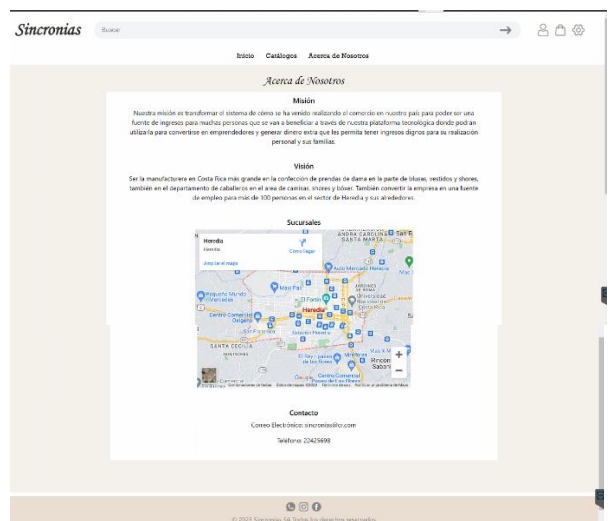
Sincronias

Buscar

Inicio Catálogos Acerca de Nosotros

Acerca de Nosotros

Misión

Nuestra misión es transformar el sistema de cómo se ha venido realizando el comercio en nuestro país para poder ser una fuente de ingresos para muchas personas que se van a beneficiar a través de nuestra plataforma tecnológica donde podrán utilizarla para convertirse en emprendedores y generar dinero extra que les permita tener ingresos dignos para su realización personal y sus familias.

Visión

Ser la manufacturera en Costa Rica más grande en la confección de prendas de dama en la parte de blusas, vestidos y shores, también en el departamento de caballeros en el área de camisas, shores y bóxer. También convertir la empresa en una fuente de empleo para más de 100 personas en el sector de Heredia y sus alrededores.

Sucursales

Heredia
Heredia
Cómo llegar
Ampliar el mapa
SANTA MARTA
Auto Mercado Heredia
Maxi Pali
El Fortín
Universidad Nacional de Costa Rica
Centro Comercial Oxígeno
Heredia
Estadio Rosabal Cordero
Pequeño Mundo
SANTA CECILIA
Rincon Sabanilla
Centro Comercial Paseo de las Flores
El Rey
Google
Combinaciones de teclas Datos del mapa ©2023 Términos Informar un problema del mapa

Contacto

Correo Electrónico: sincronias@ci.com

Teléfono: 22425698

© 2023 Sincronias SA Todos los derechos reservados